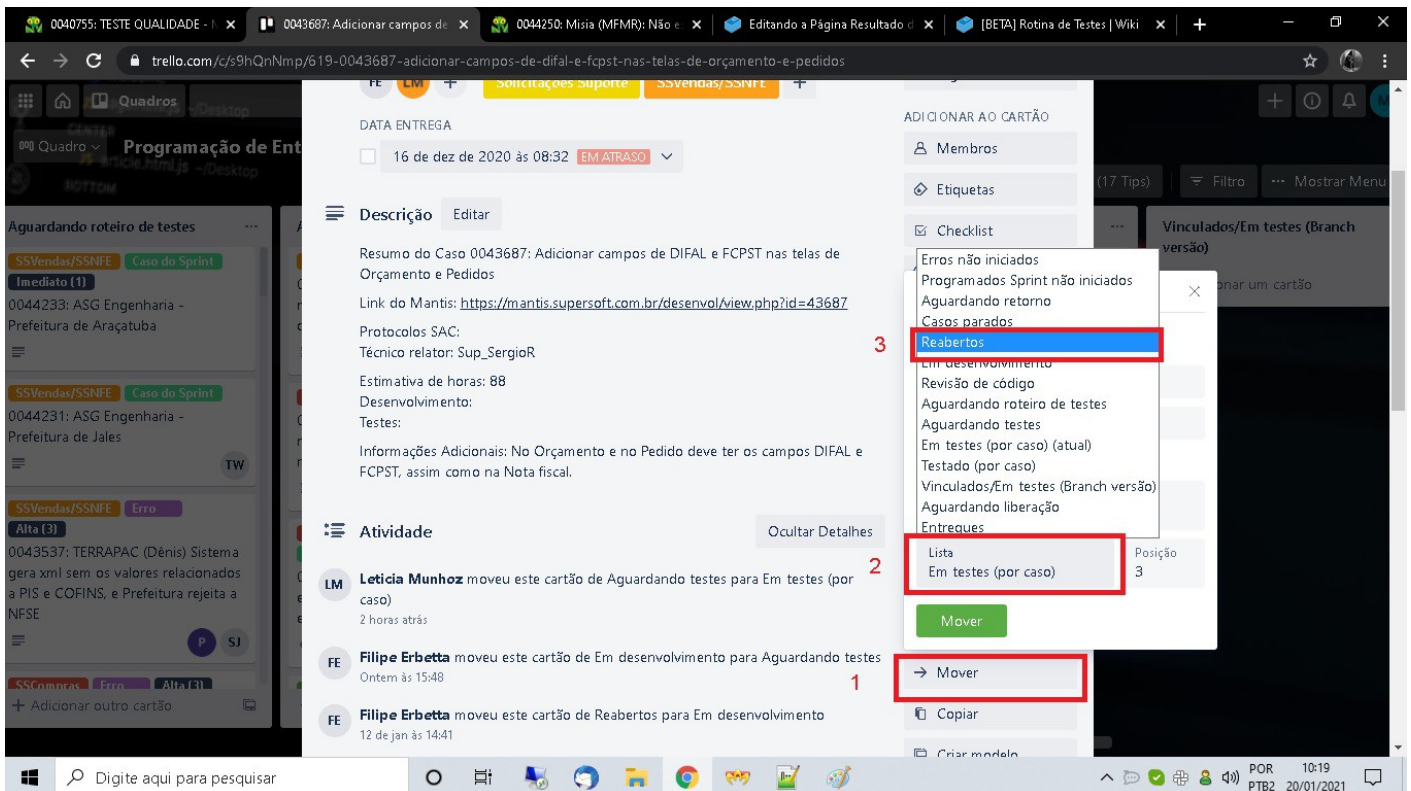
0040755: TESTE QUALIDADE - × | 0043687: Adicionar campos de × | 0044250: Misia (MFMR): Não e × | Editando a Página Resultado d × | [BETA] Rotina de Testes | Wiki × | +

trello.com/c/s9hQnNmp/619-0043687-adicionar-campos-de-difal-e-fcpst-nas-telas-de-orçamento-e-pedidos

Quadros

Quadro

Programação de Ent

(17 Tips) Filtro ··· Mostrar Menu

Aguardando roteiro de testes ···

SSVendas/SSNFE Caso do Sprint
Imediato (1)
0044233: ASG Engenharia - Prefeitura de Araçatuba

SSVendas/SSNFE Caso do Sprint
0044231: ASG Engenharia - Prefeitura de Jales
TW

SSVendas/SSNFE Erro
Alta (3)
0043537: TERRAPAC (Dênis) Sistema gera xml sem os valores relacionados a PIS e COFINS, e Prefeitura rejeita a NFSE
P SJ

SSCompras Erro Alta (3)
+ Adicionar outro cartão

Vinculados/Em testes (Branch versão)
onar um cartão

FE LM + Solicitações Suporte SSVendas/SSNFE +

DATA ENTREGA
16 de dez de 2020 às 08:32 EM ATRASO

Descrição Editar

Resumo do Caso 0043687: Adicionar campos de DIFAL e FCPST nas telas de Orçamento e Pedidos

Link do Mantis: https://mantis.supersoft.com.br/desenvol/view.php?id=43687

Protocolos SAC:
Técnico relator: Sup_SergioR

Estimativa de horas: 88
Desenvolvimento:
Testes:

Informações Adicionais: No Orçamento e no Pedido deve ter os campos DIFAL e FCPST, assim como na Nota fiscal.

Atividade Ocultar Detalhes

LM Leticia Munhoz moveu este cartão de Aguardando testes para Em testes (por caso)
2 horas atrás

FE Filipe Erbetta moveu este cartão de Em desenvolvimento para Aguardando testes
Ontem às 15:48

FE Filipe Erbetta moveu este cartão de Reabertos para Em desenvolvimento
12 de jan às 14:41

ADICIONAR AO CARTÃO
Membros
Etiquetas
Checklist

Erros não iniciados
Programados Sprint não iniciados
Aguardando retorno
Casos parados
Reabertos
Em desenvolvimento
Revisão de código
Aguardando roteiro de testes
Aguardando testes
Em testes (por caso) (atual)
Testado (por caso)
Vinculados/Em testes (Branch versão)
Aguardando liberação
Entregues

3
2
1

Lista
Em testes (por caso)
Posição
3

Mover

→ Mover
Copiar
Criar modelo

Digite aqui para pesquisar

POR PTB2 10:19 20/01/2021